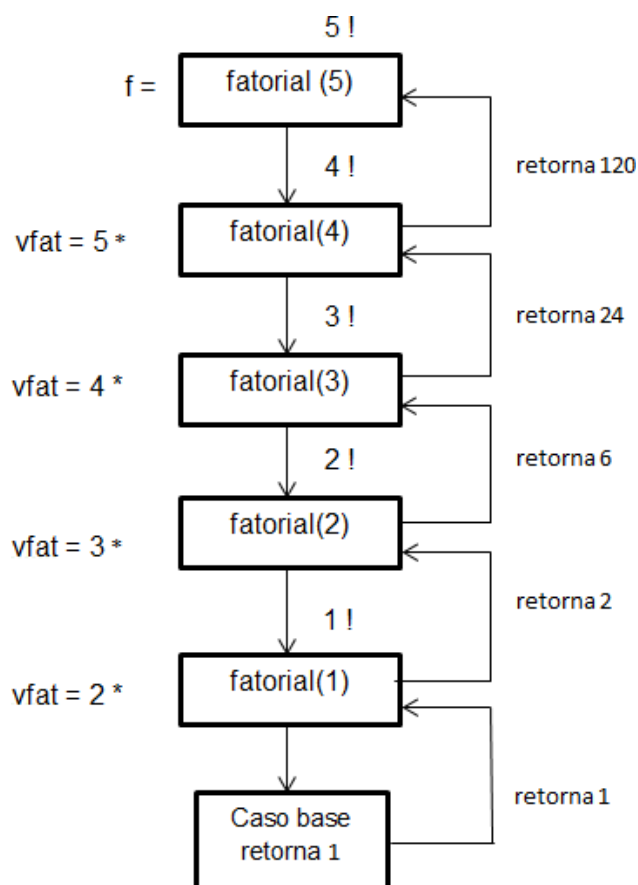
5 !

f = fatorial (5)

retorna 120

4 !

vfat = 5 * fatorial(4)

retorna 24

3 !

vfat = 4 * fatorial(3)

retorna 6

2 !

vfat = 3 * fatorial(2)

retorna 2

1 !

vfat = 2 * fatorial(1)

retorna 1

Caso base retorna 1